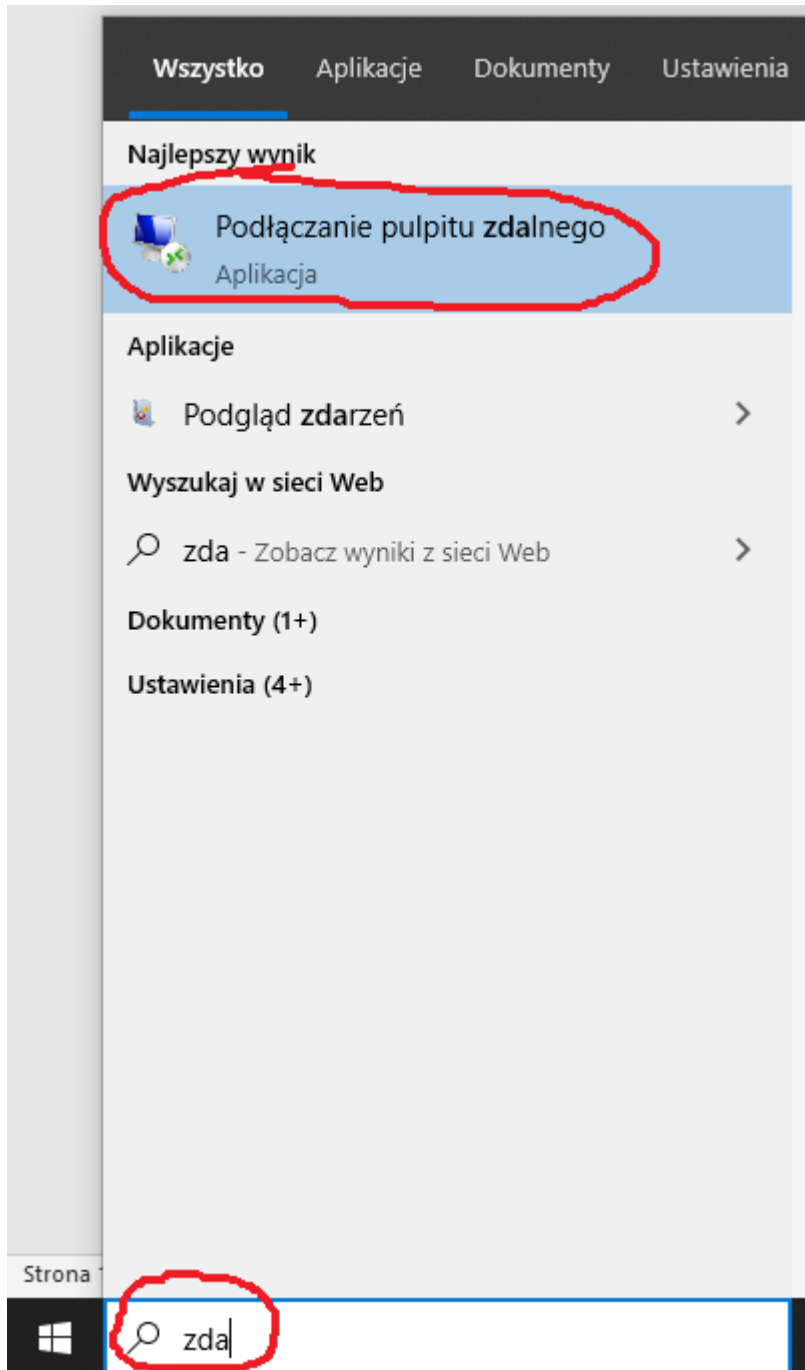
Wszystko Aplikacje Dokumenty Ustawienia

Najlepszy wynik

Podłączanie pulpitu zdalnego
Aplikacja

Aplikacje

Podgląd zdarzeń

Wyszukaj w sieci Web

zda - Zobacz wyniki z sieci Web

Dokumenty (1+)

Ustawienia (4+)

Strona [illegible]

zda